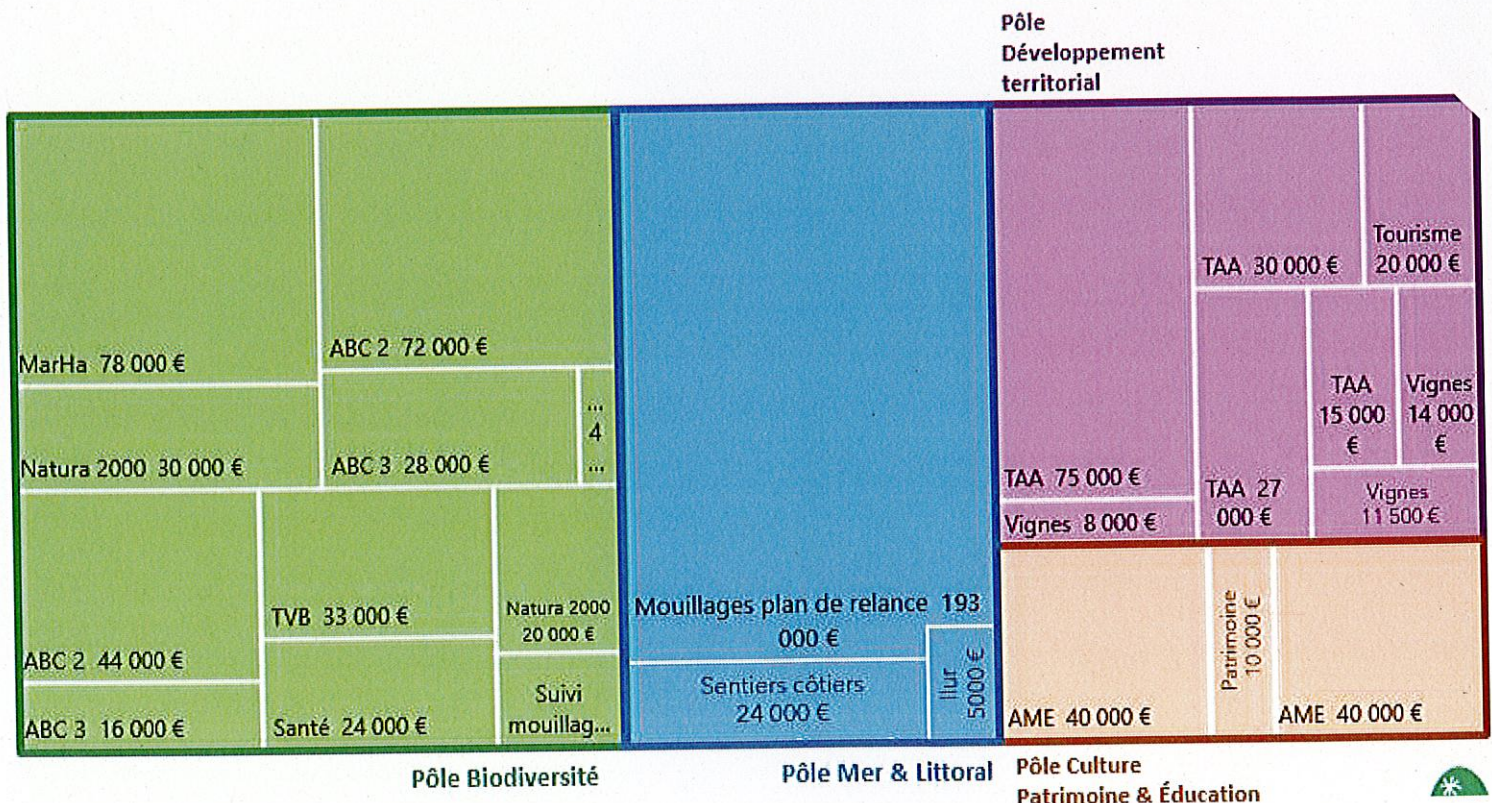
Pôle Développement territorial

MarHa 78 000 €

ABC 2 72 000 €

Natura 2000 30 000 €

ABC 3 28 000 €

...
4
...

ABC 2 44 000 €

TVB 33 000 €

Natura 2000
20 000 €

ABC 3 16 000 €

Santé 24 000 €

Suivi mouillag...

Mouillages plan de relance 193 000 €

Sentiers côtiers
24 000 €

Ilur
5000 €

TAA 75 000 €

Vignes 8 000 €

TAA 30 000 €

Tourisme
20 000 €

TAA 27 000 €

TAA
15 000 €

Vignes
14 000 €

Vignes
11 500 €

AME 40 000 €

Patrimoine
10 000 €

AME 40 000 €

Pôle Biodiversité

Pôle Mer & Littoral

Pôle Culture Patrimoine & Éducation